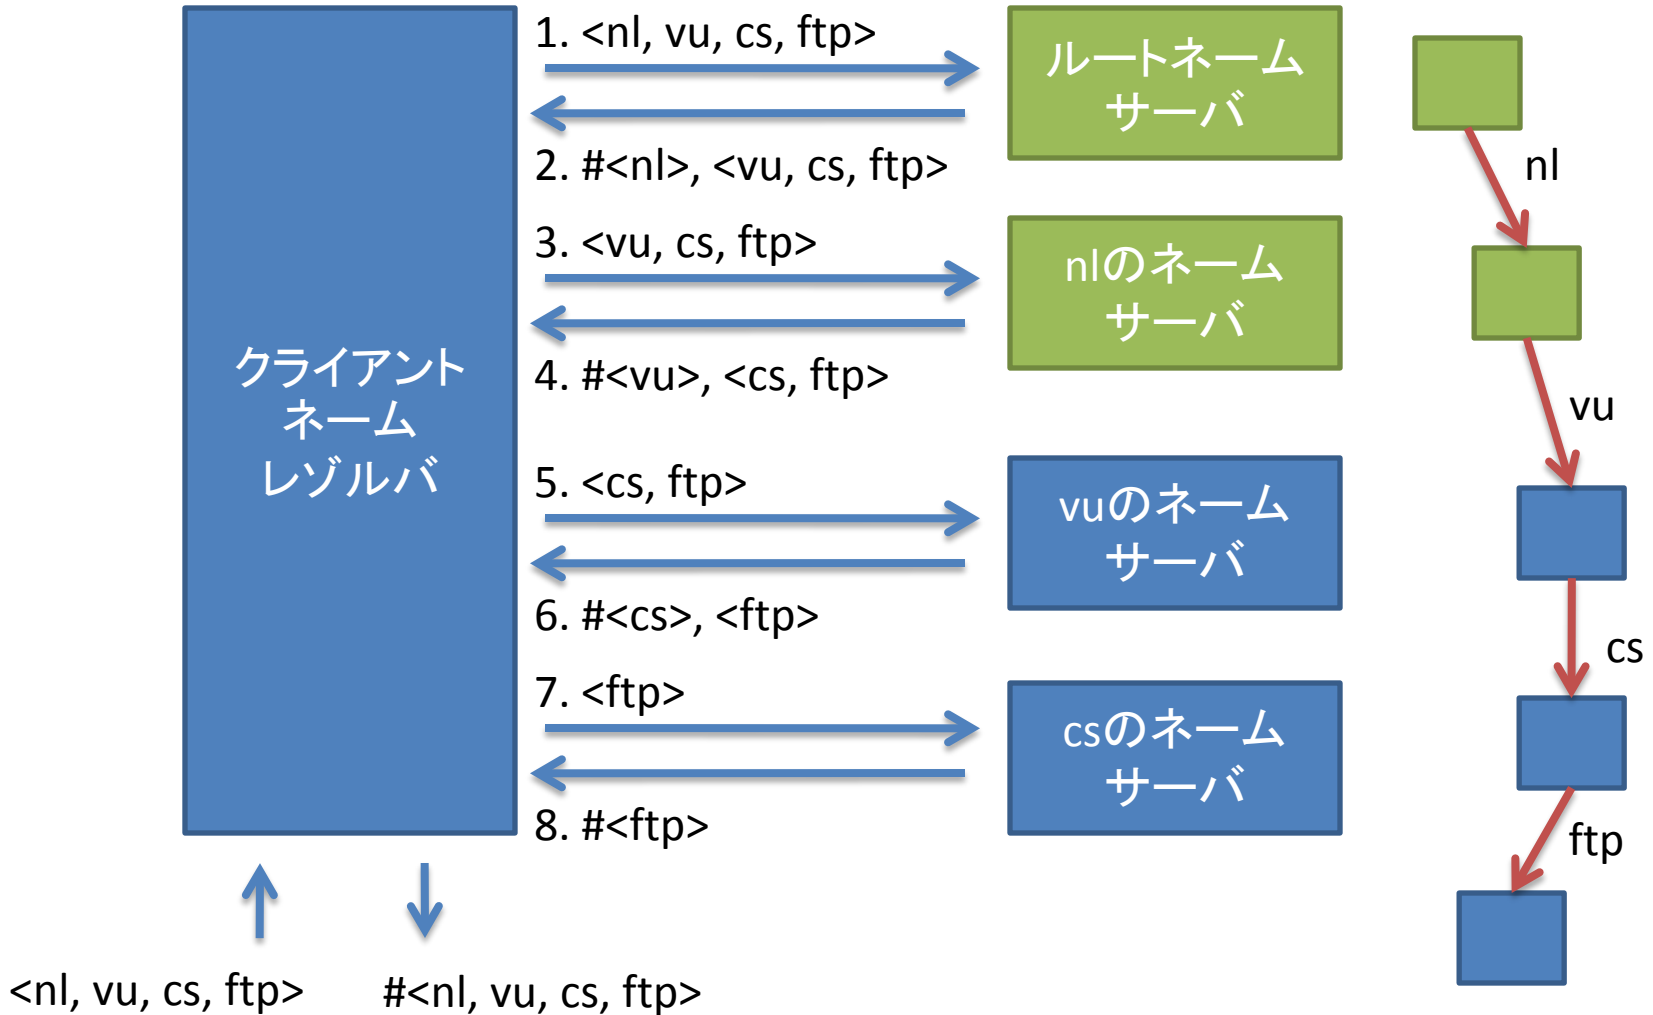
クライアント
ネーム
レゾルバ

1. <nl, vu, cs, ftp>

2. #<nl>, <vu, cs, ftp>

3. <vu, cs, ftp>

4. #<vu>, <cs, ftp>

5. <cs, ftp>

6. #<cs>, <ftp>

7. <ftp>

8. #<ftp>

ルートネーム
サーバ

nlのネーム
サーバ

vuのネーム
サーバ

csのネーム
サーバ

nl

vu

cs

ftp

<nl, vu, cs, ftp>

#<nl, vu, cs, ftp>